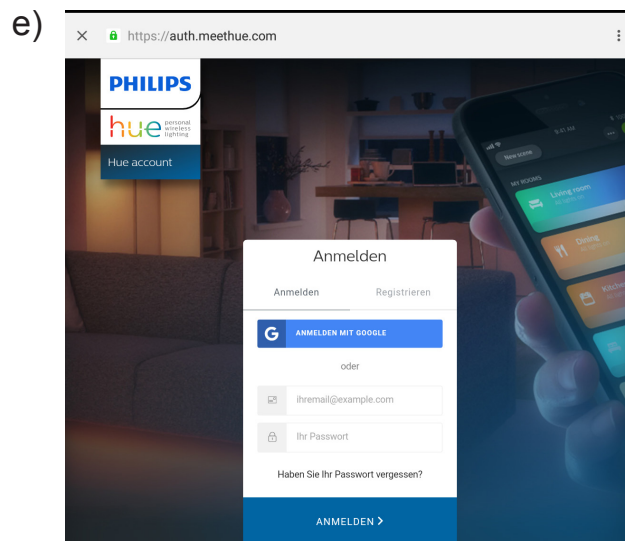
e)

https://auth.meethue.com

PHILIPS

hue personal wireless lighting

Hue account

New scene

MY ROOMS

Living room

Dining

Kitchen

Anmelden

Anmelden

Registrieren

G ANMELDEN MIT GOOGLE

oder

ihremail@example.com

Ihr Passwort

Haben Sie Ihr Passwort vergessen?

ANMELDEN ›